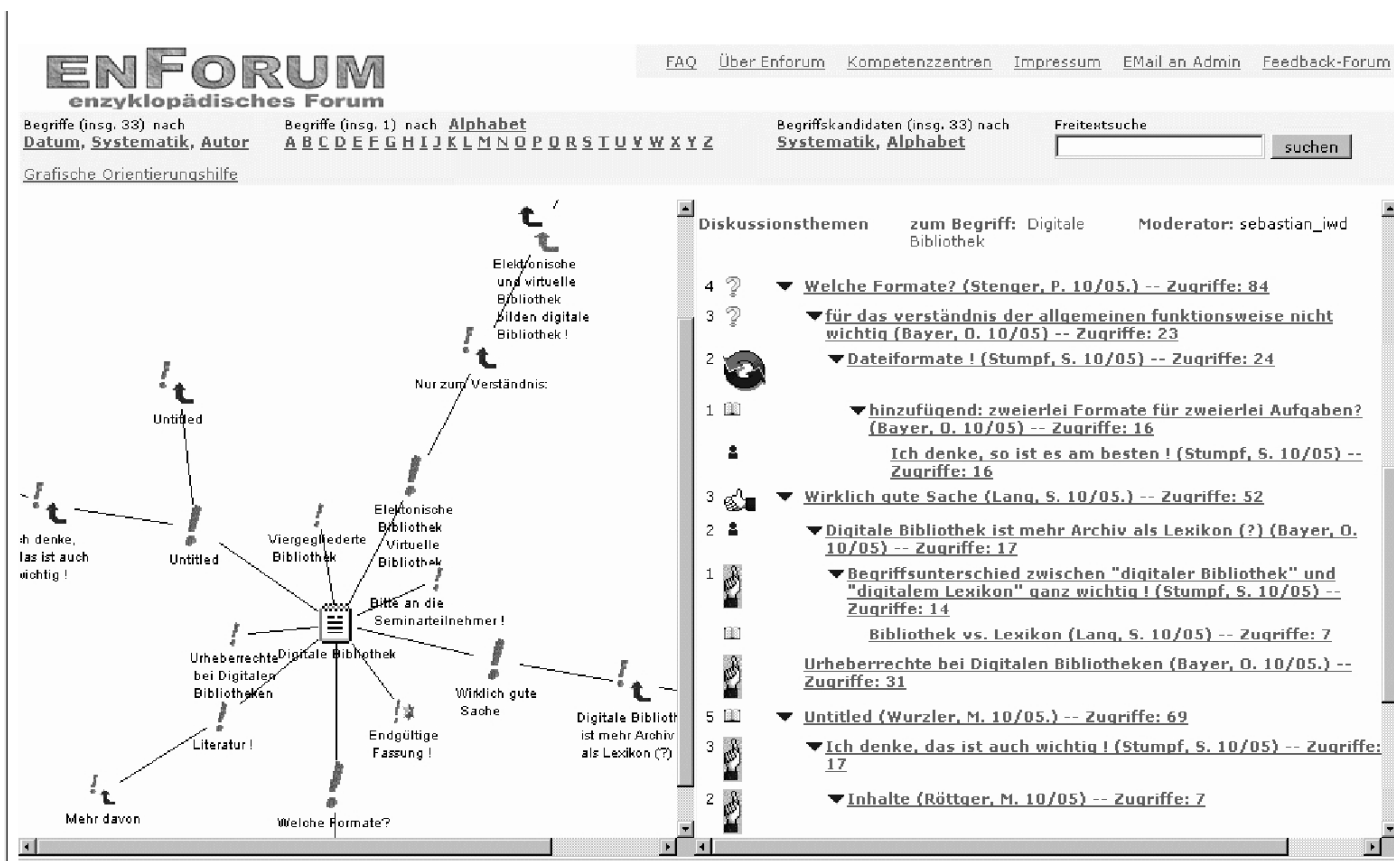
ENFORUM
enzyklopädisches Forum

FAQ Über Enforum Kompetenzzentren Impressum EMail an Admin Feedback-Forum

Begriffe (insg. 33) nach Datum, Systematik, Autor

Begriffe (insg. 1) nach Alphabet A B C D E F G H I J K L M N O P Q R S T U V W X Y Z

Begriffskandidaten (insg. 33) nach Systematik, Alphabet

Freitextsuche

suchen

Grafische Orientierungshilfe

Elektronische und virtuelle Bibliothek bilden digitale Bibliothek !

Nur zum Verständnis:

Untitled

h denke, das ist auch wichtig !

Untitled

Viergegliederte Bibliothek

Elektronische Bibliothek Virtuelle Bibliothek

Bitte an die Seminarteilnehmer !

Digitale Bibliothek

Urheberrechte bei Digitalen Bibliotheken

Wirklich gute Sache

Digitale Biblioth ist mehr Archiv als Lexikon (?)

Literatur !

Endgültige Fassung !

Mehr davon

Welche Formate?

Diskussionsthemen zum Begriff: Digitale Bibliothek Moderator: sebastian_iwd

4 Welche Formate? (Stenger, P. 10/05.) -- Zugriffe: 84

3 für das verständnis der allgemeinen funktionsweise nicht wichtig (Bayer, O. 10/05) -- Zugriffe: 23

2 Dateiformate ! (Stumpf, S. 10/05) -- Zugriffe: 24

1 hinzufügend: zweierlei Formate für zweierlei Aufgaben? (Bayer, O. 10/05) -- Zugriffe: 16

Ich denke, so ist es am besten ! (Stumpf, S. 10/05) -- Zugriffe: 16

3 Wirklich gute Sache (Lang, S. 10/05.) -- Zugriffe: 52

2 Digitale Bibliothek ist mehr Archiv als Lexikon (?) (Bayer, O. 10/05) -- Zugriffe: 17

1 Begriffsunterschied zwischen "digitaler Bibliothek" und "digitalem Lexikon" ganz wichtig ! (Stumpf, S. 10/05) -- Zugriffe: 14

Bibliothek vs. Lexikon (Lang, S. 10/05) -- Zugriffe: 7

Urheberrechte bei Digitalen Bibliotheken (Bayer, O. 10/05.) -- Zugriffe: 31

5 Untitled (Wurzler, M. 10/05.) -- Zugriffe: 69

3 Ich denke, das ist auch wichtig ! (Stumpf, S. 10/05) -- Zugriffe: 17

2 Inhalte (Röttger, M. 10/05) -- Zugriffe: 7